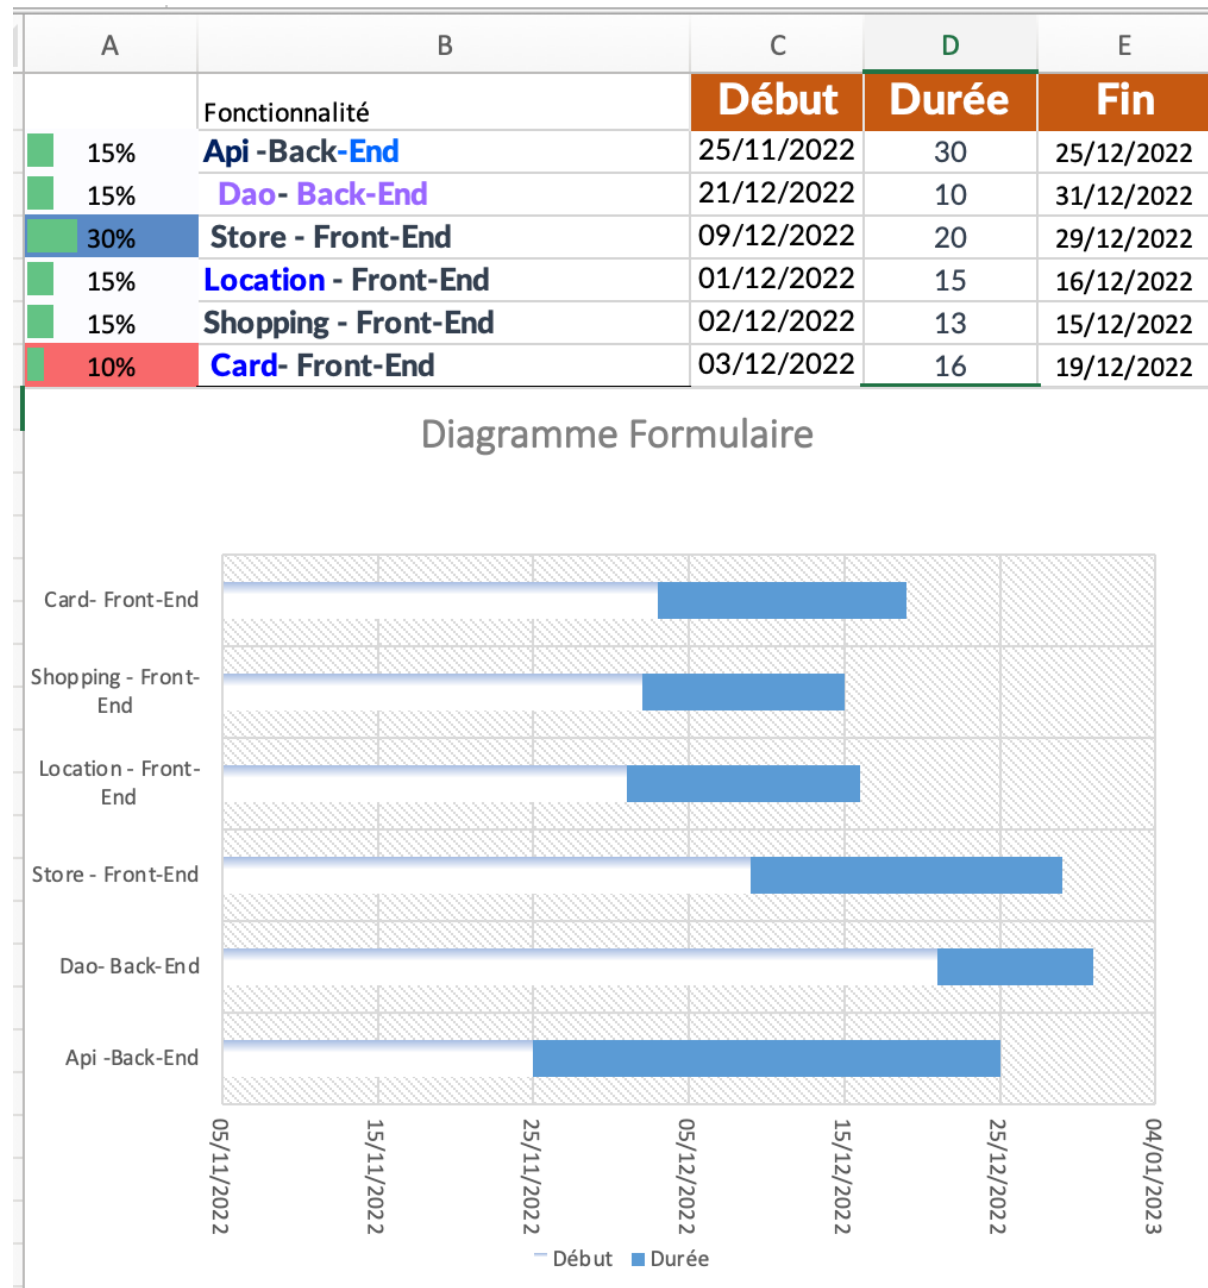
| A | B | C | D | E |
|---|---|---|---|---|
| | Fonctionnalité | Début | Durée | Fin |
| 15% | Api -Back-End | 25/11/2022 | 30 | 25/12/2022 |
| 15% | Dao- Back-End | 21/12/2022 | 10 | 31/12/2022 |
| 30% | Store - Front-End | 09/12/2022 | 20 | 29/12/2022 |
| 15% | Location - Front-End | 01/12/2022 | 15 | 16/12/2022 |
| 15% | Shopping - Front-End | 02/12/2022 | 13 | 15/12/2022 |
| 10% | Card- Front-End | 03/12/2022 | 16 | 19/12/2022 |

Diagramme Formulaire

Card- Front-End
Shopping - Front-End
Location - Front-End
Store - Front-End
Dao- Back-End
Api -Back-End

05/11/2022 15/11/2022 25/11/2022 05/12/2022 15/12/2022 25/12/2022 04/01/2023

Début Durée